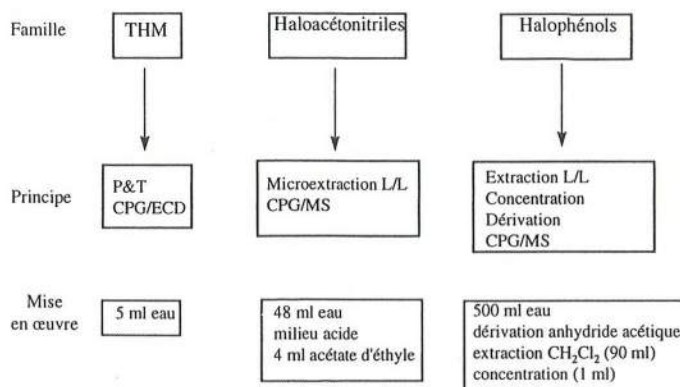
Famille

THM

Haloacétonitriles

Halophénols

Principe

P&T
CPG/ECD

Microextraction L/L
CPG/MS

Extraction L/L
Concentration
Dérivation
CPG/MS

Mise en œuvre

5 ml eau

48 ml eau
milieu acide
4 ml acétate d'éthyle

500 ml eau
dérivation anhydride acétique
extraction $CH_2Cl_2$ (90 ml)
concentration (1 ml)